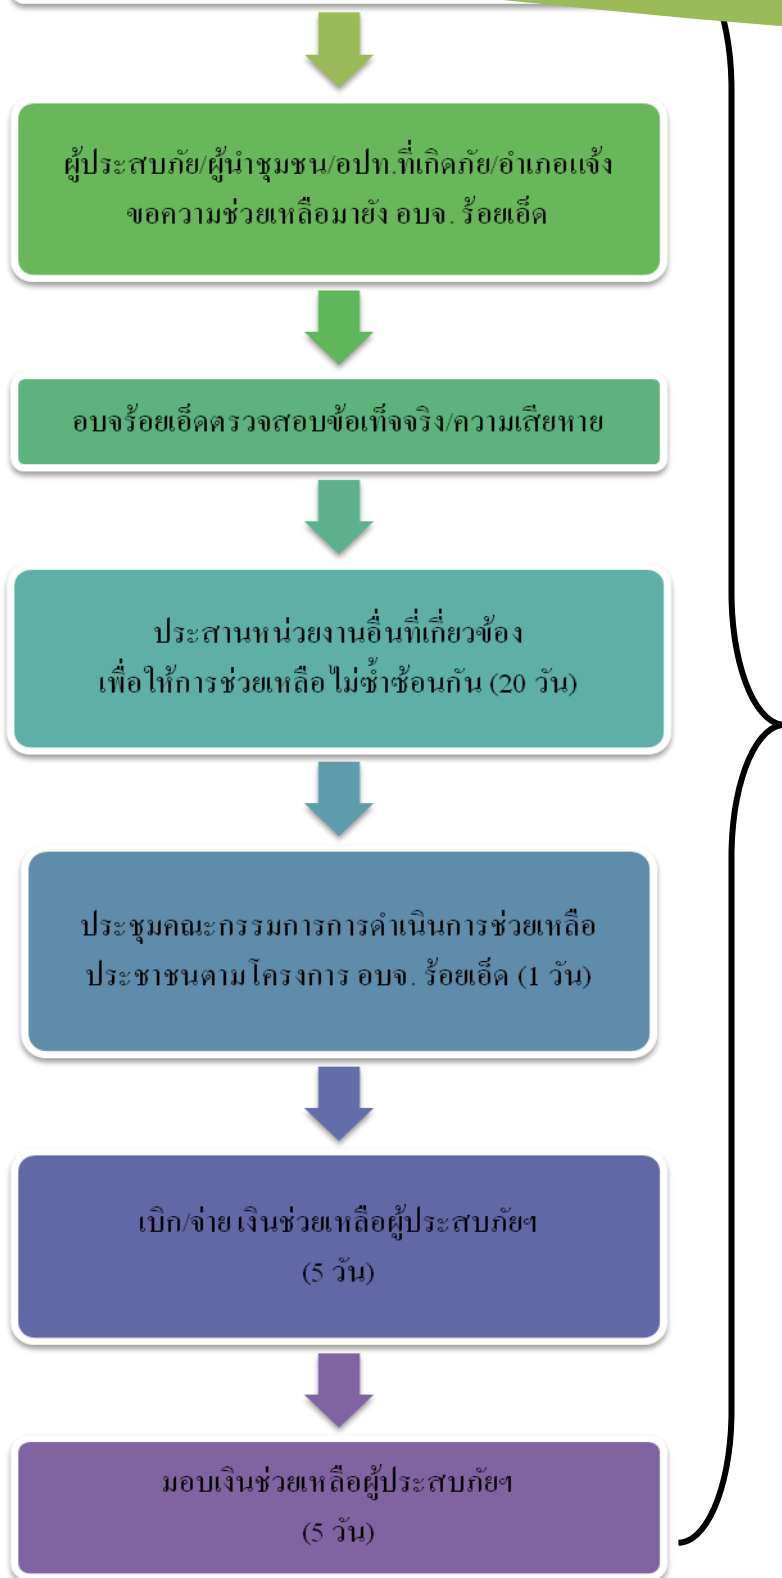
ผู้ประสบภัย/ผู้นำชุมชน/อปท.ที่เกิดภัย/อำเภอแจ้งขอความช่วยเหลือมายัง อบจ. ร้อยเอ็ด

อบจร้อยเอ็ดตรวจสอบข้อเท็จจริง/ความเสียหาย

ประสานหน่วยงานอื่นที่เกี่ยวข้อง เพื่อให้การช่วยเหลือไม่ซ้ำซ้อนกัน (20 วัน)

ประชุมคณะกรรมการการดำเนินการช่วยเหลือประชาชนตามโครงการ อบจ. ร้อยเอ็ด (1 วัน)

เบิก/จ่าย เงินช่วยเหลือผู้ประสบภัยฯ (5 วัน)

มอบเงินช่วยเหลือผู้ประสบภัยฯ (5 วัน)